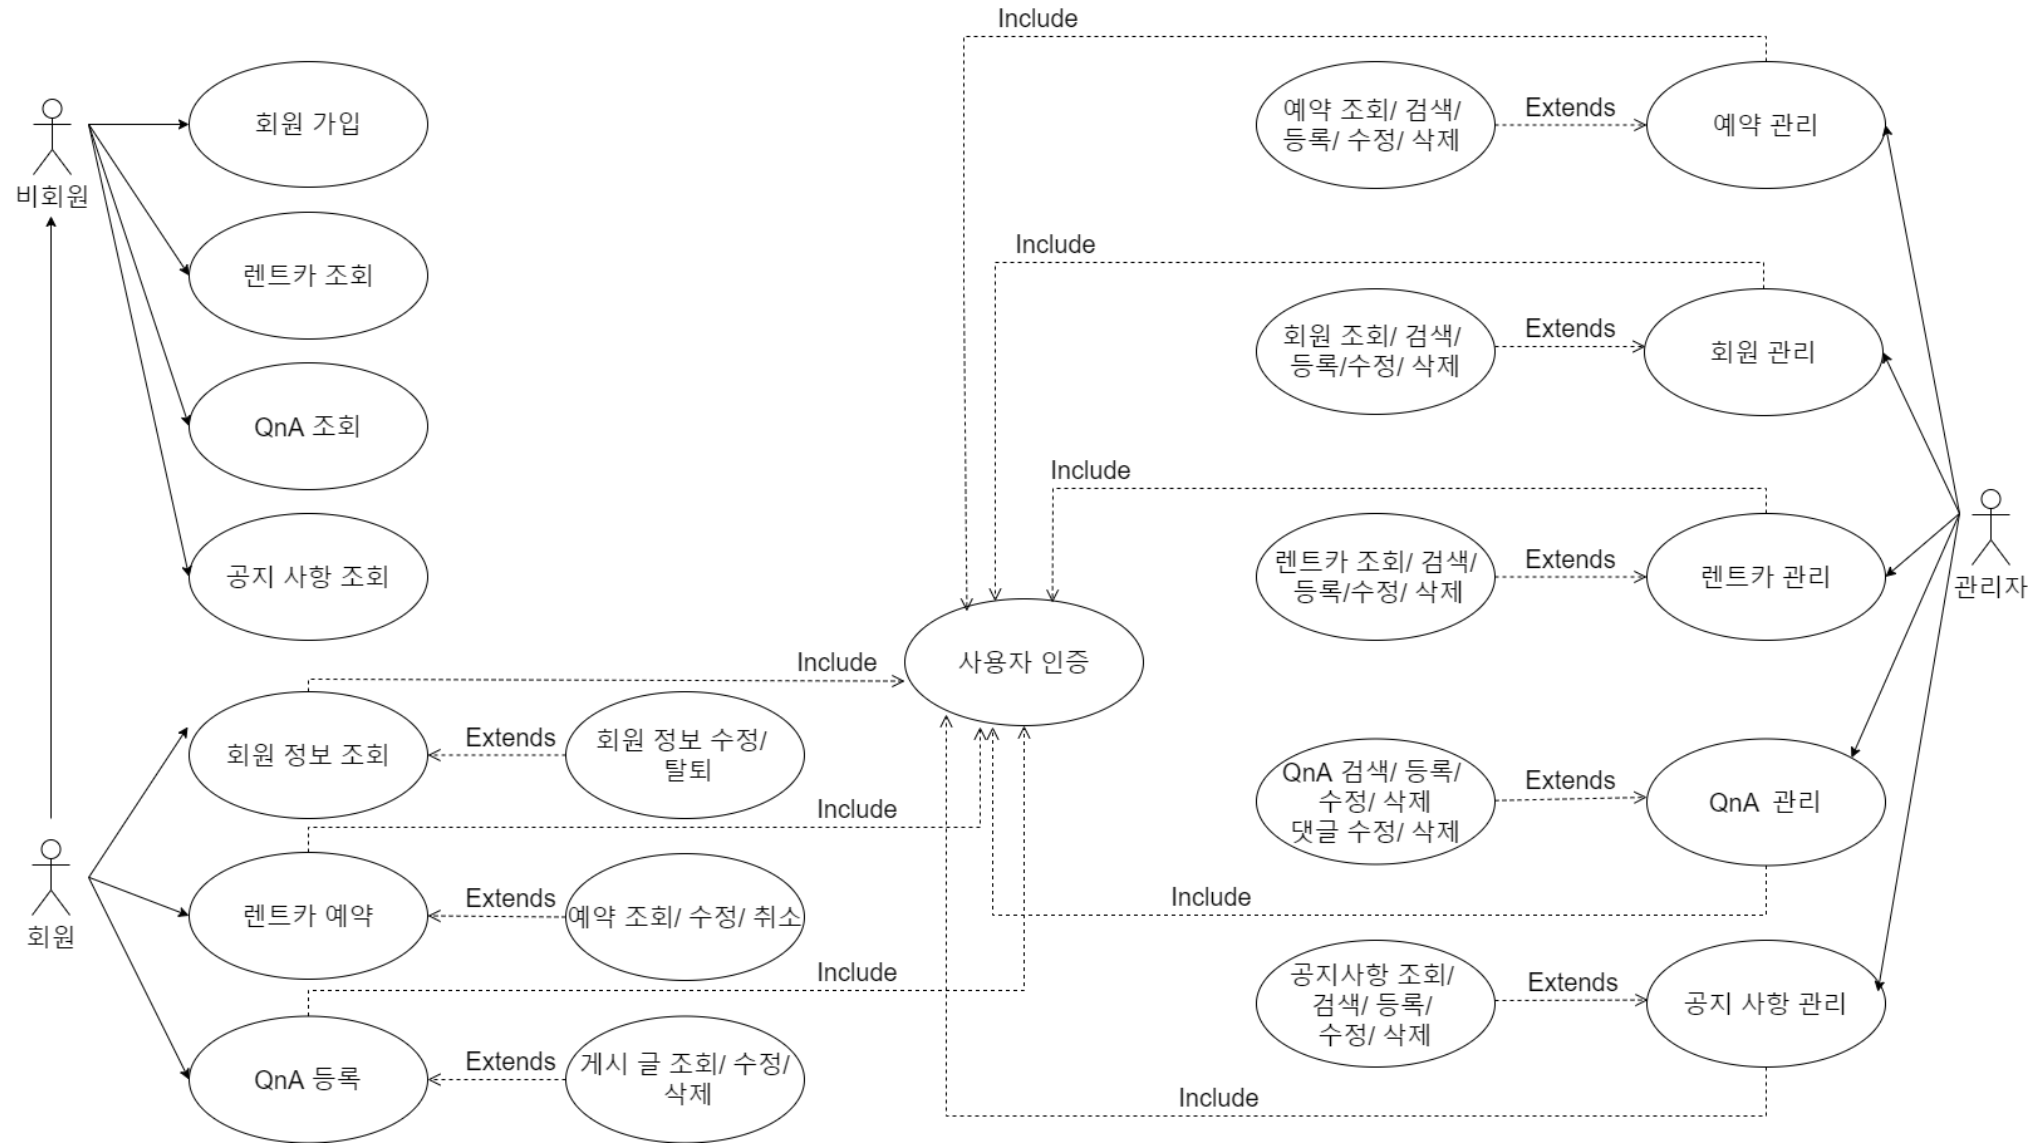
비회원

회원 가입

렌트카 조회

QnA 조회

공지 사항 조회

회원

회원 정보 조회

Extends

회원 정보 수정/ 탈퇴

렌트카 예약

Extends

예약 조회/ 수정/ 취소

QnA 등록

Extends

게시 글 조회/ 수정/ 삭제

Include

Include

Include

사용자 인증

Include

Include

Include

예약 조회/ 검색/ 등록/ 수정/ 삭제

Extends

예약 관리

회원 조회/ 검색/ 등록/수정/ 삭제

Extends

회원 관리

렌트카 조회/ 검색/ 등록/수정/ 삭제

Extends

렌트카 관리

관리자

QnA 검색/ 등록/ 수정/ 삭제 댓글 수정/ 삭제

Extends

QnA 관리

Include

공지사항 조회/ 검색/ 등록/ 수정/ 삭제

Extends

공지 사항 관리

Include